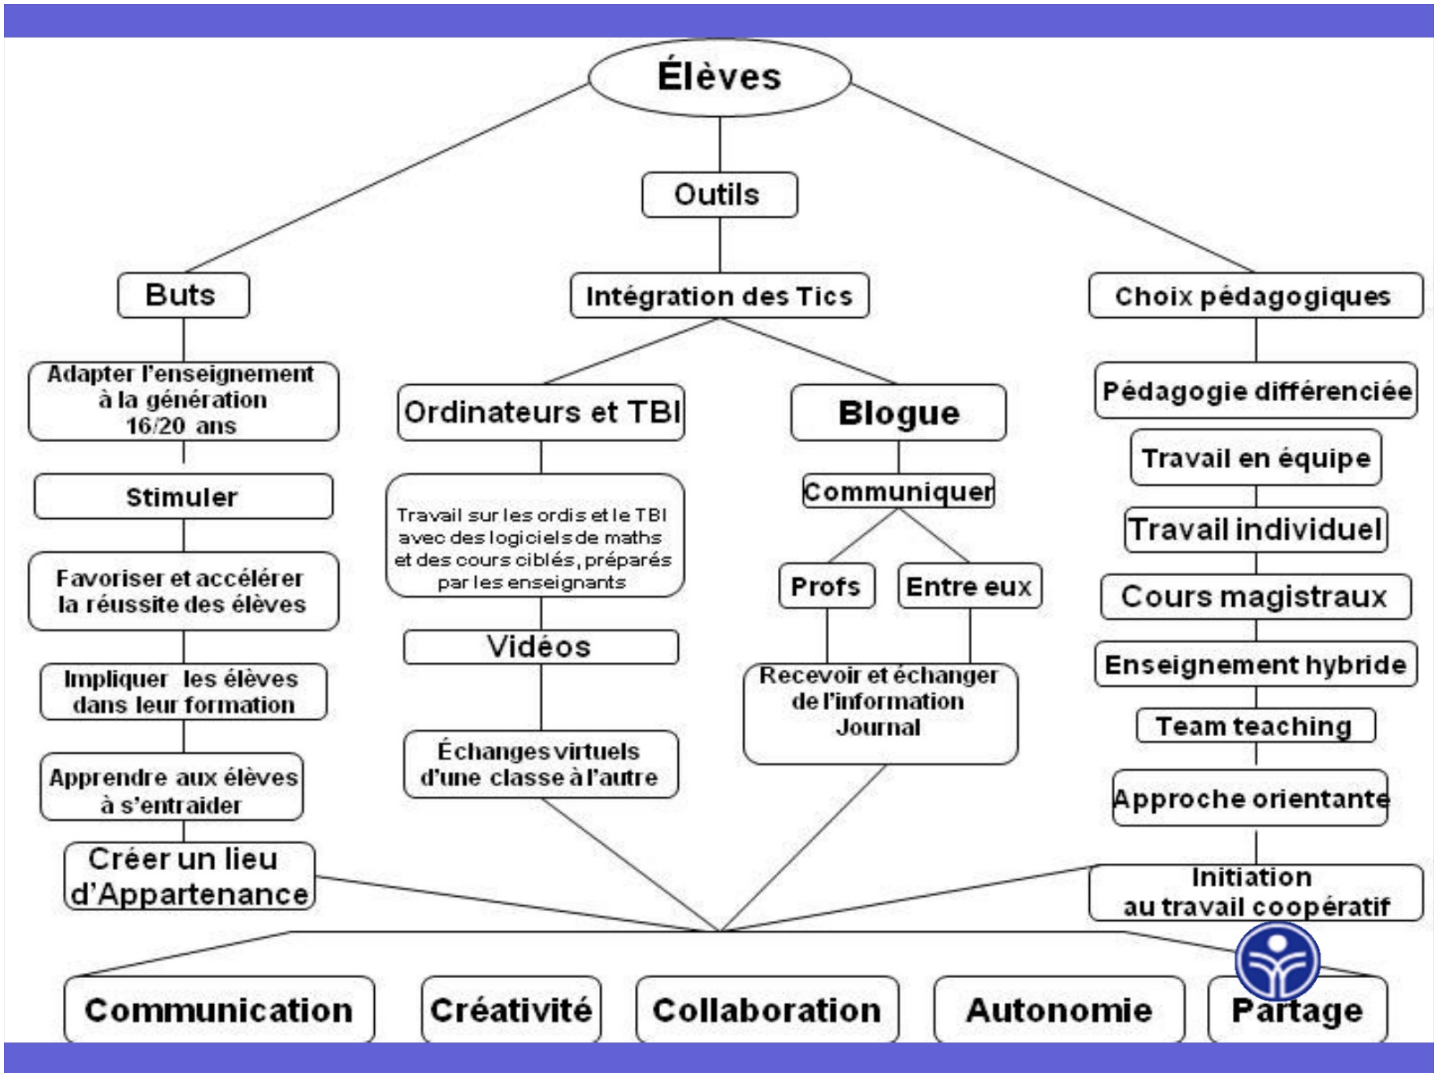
Élèves

Outils

Buts

Intégration des Tics

Choix pédagogiques

Adapter l'enseignement à la génération 16/20 ans

Stimuler

Favoriser et accélérer la réussite des élèves

Impliquer les élèves dans leur formation

Apprendre aux élèves à s'entraider

Créer un lieu d'Appartenance

Ordinateurs et TBI

Travail sur les ordis et le TBI avec des logiciels de maths et des cours ciblés, préparés par les enseignants

Vidéos

Échanges virtuels d'une classe à l'autre

Blogue

Communiquer

Profs

Entre eux

Recevoir et échanger de l'information Journal

Pédagogie différenciée

Travail en équipe

Travail individuel

Cours magistraux

Enseignement hybride

Team teaching

Approche orientante

Initiation au travail coopératif

Communication

Créativité

Collaboration

Autonomie

Partage